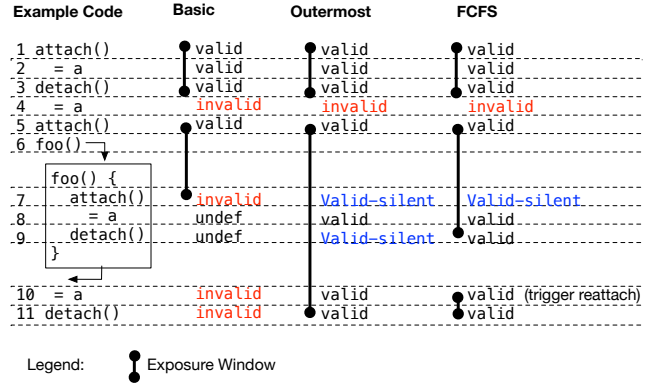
| Example Code | Basic | Outermost | FCFS |
|---|---|---|---|
| 1 attach() | valid | valid | valid |
| 2 = a | valid | valid | valid |
| 3 detach() | valid | valid | valid |
| 4 = a | invalid | invalid | invalid |
| 5 attach() | valid | valid | valid |
| 6 foo() | | | |
| foo() { | | | |
| 7 attach() | invalid | Valid-silent | Valid-silent |
| 8 = a | undef | valid | valid |
| 9 detach() | undef | Valid-silent | valid |
| } | | | |
| 10 = a | invalid | valid | valid (trigger reattach) |
| 11 detach() | invalid | valid | valid |

Legend: Exposure Window